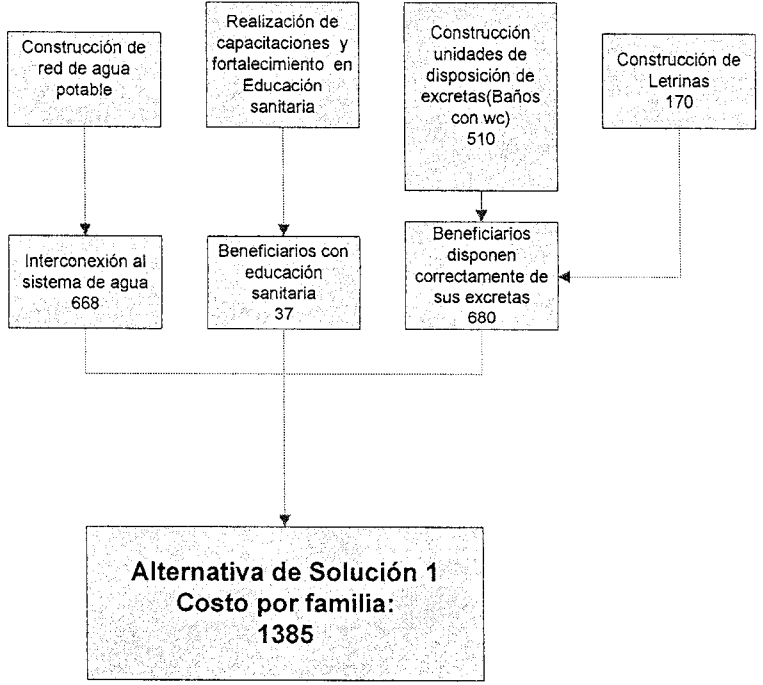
Construcción de red de agua potable

Realización de capacitaciones y fortalecimiento en Educación sanitaria

Construcción unidades de disposición de excretas(Baños con wc) 510

Construcción de Letrinas 170

Interconexión al sistema de agua 668

Beneficiarios con educación sanitaria 37

Beneficiarios disponen correctamente de sus excretas 680

Alternativa de Solución 1
Costo por familia:
1385